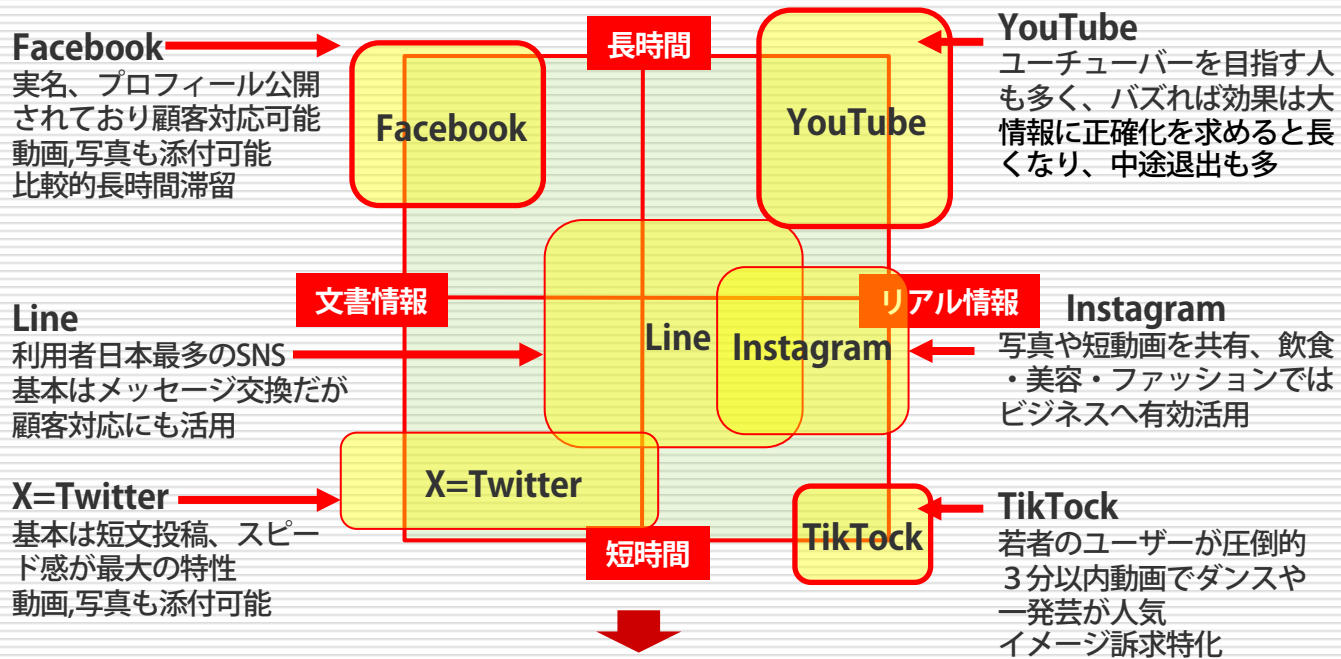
Facebook
実名、プロフィール公開されており顧客対応可能
動画,写真も添付可能
比較的長時間滞留

長時間

YouTube
ユーチューバーを目指す人も多く、バズれば効果は大
情報に正確化を求めると長くなり、中途退出も多

Facebook

YouTube

文書情報

リアル情報

Line
利用者日本最多のSNS
基本はメッセージ交換だが顧客対応にも活用

Line

Instagram

Instagram
写真や短動画を共有、飲食・美容・ファッションではビジネスへ有効活用

X=Twitter
基本は短文投稿、スピード感が最大の特性
動画,写真も添付可能

X=Twitter

短時間

TikTock

TikTock
若者のユーザーが圧倒的
３分以内動画でダンスや一発芸が人気
イメージ訴求特化